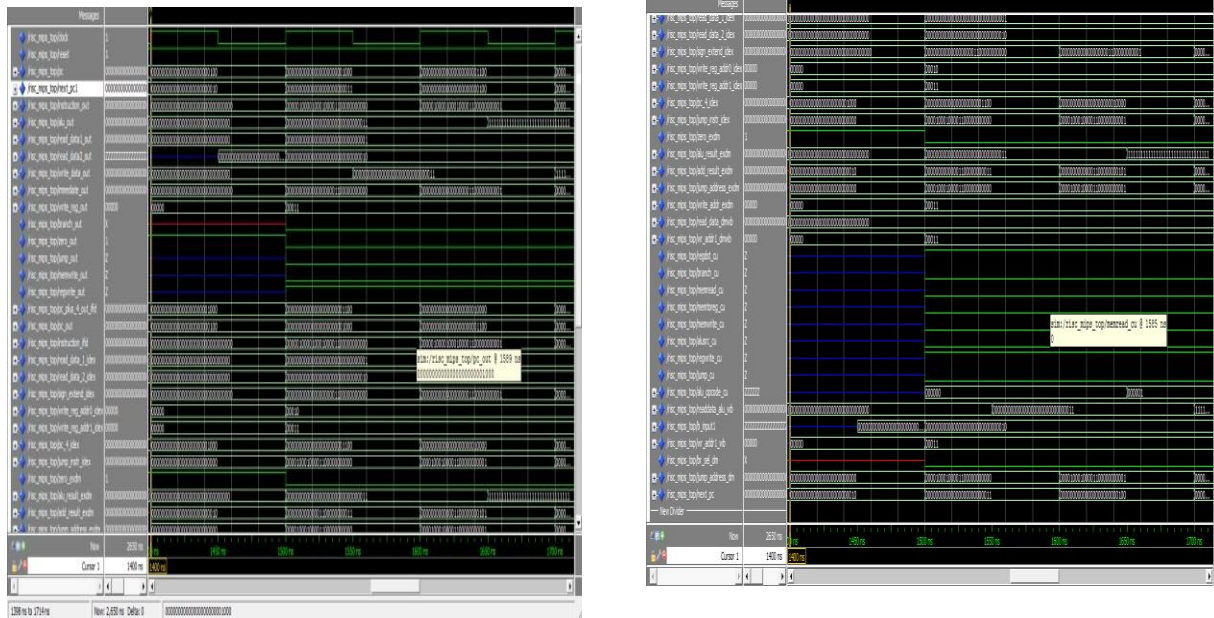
Messages

/risc_mips_top/clock
/risc_mips_top/reset
/risc_mips_top/pc
/risc_mips_top/next_pc1
/risc_mips_top/instruction_out
/risc_mips_top/alu_out
/risc_mips_top/read_data1_out
/risc_mips_top/read_data2_out
/risc_mips_top/write_data_out
/risc_mips_top/immediate_out
/risc_mips_top/write_reg_out
/risc_mips_top/branch_out
/risc_mips_top/zero_out
/risc_mips_top/jump_out
/risc_mips_top/memwrite_out
/risc_mips_top/regwrite_out
/risc_mips_top/pc_plus_4_out_ifid
/risc_mips_top/pc_out
/risc_mips_top/instruction_ifid
/risc_mips_top/read_data_1_idex
/risc_mips_top/read_data_2_idex
/risc_mips_top/sign_extend_idex
/risc_mips_top/write_reg_addr0_idex
/risc_mips_top/write_reg_addr1_idex
/risc_mips_top/pc_4_idex
/risc_mips_top/jump_instr_idex
/risc_mips_top/zero_exdm
/risc_mips_top/alu_result_exdm
/risc_mips_top/addr_result_exdm
/risc_mips_top/jump_address_exdm

sim:/risc_mips_top/pc_out @ 1589 ns
00000000000000000001000

Now 2650 ns
Cursor 1 1400 ns
1400 ns
1450 ns
1500 ns
1550 ns
1600 ns
1650 ns
1700 ns

1398 ns to 1714 ns
Now: 2,650 ns Delta: 0
00000000000000000001000

Messages

/risc_mips_top/read_data_1_idex
/risc_mips_top/read_data_2_idex
/risc_mips_top/sign_extend_idex
/risc_mips_top/write_reg_addr0_idex
/risc_mips_top/write_reg_addr1_idex
/risc_mips_top/pc_4_idex
/risc_mips_top/jump_instr_idex
/risc_mips_top/zero_exdm
/risc_mips_top/alu_result_exdm
/risc_mips_top/addr_result_exdm
/risc_mips_top/jump_address_exdm
/risc_mips_top/write_addr_exdm
/risc_mips_top/read_data_dmwb
/risc_mips_top/wr_addr1_dmwb
/risc_mips_top/regdst_cu
/risc_mips_top/branch_cu
/risc_mips_top/memread_cu
/risc_mips_top/memtoreg_cu
/risc_mips_top/memwrite_cu
/risc_mips_top/alusrc_cu
/risc_mips_top/regwrite_cu
/risc_mips_top/jump_cu
/risc_mips_top/alu_opcode_cu
/risc_mips_top/readdata_alu_wb
/risc_mips_top/b_input1
/risc_mips_top/wr_addr1_wb
/risc_mips_top/br_sel_dm
/risc_mips_top/jump_address_dm
/risc_mips_top/next_pc
New Divider

sim:/risc_mips_top/memread_cu @ 1585 ns
0

Now 2650 ns
Cursor 1 1400 ns
1400 ns
1450 ns
1500 ns
1550 ns
1600 ns
1650 ns
1700 ns